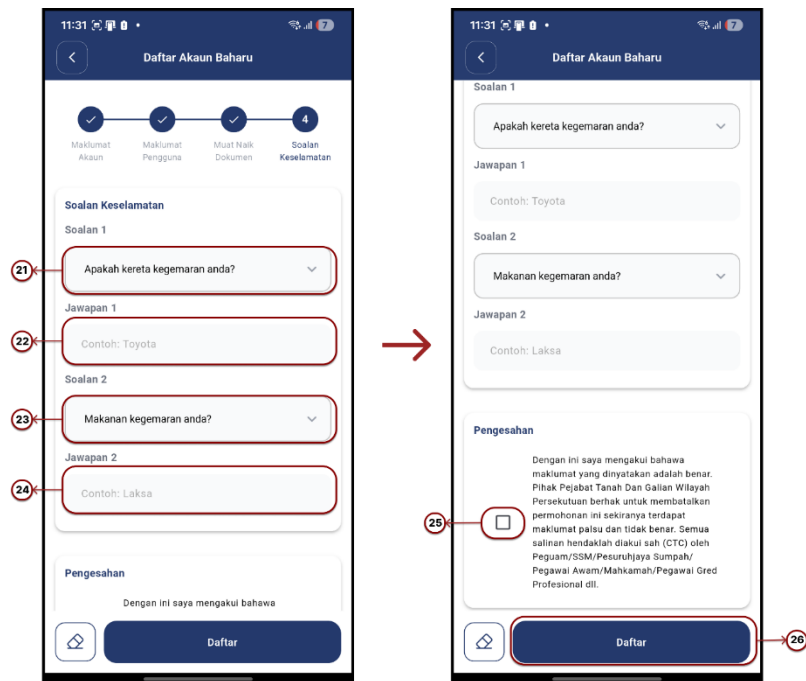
11:31

Daftar Akaun Baharu

Maklumat Akaun

Maklumat Pengguna

Muat Naik Dokumen

4

Soalan Keselamatan

Soalan Keselamatan

Soalan 1

21

Apakah kereta kegemaran anda?

Jawapan 1

22

Contoh: Toyota

Soalan 2

23

Makanan kegemaran anda?

Jawapan 2

24

Contoh: Laksa

Pengesahan

Dengan ini saya mengakui bahawa

Daftar

11:31

Daftar Akaun Baharu

Soalan 1

Apakah kereta kegemaran anda?

Jawapan 1

Contoh: Toyota

Soalan 2

Makanan kegemaran anda?

Jawapan 2

Contoh: Laksa

Pengesahan

25

Dengan ini saya mengakui bahawa maklumat yang dinyatakan adalah benar. Pihak Pejabat Tanah Dan Galian Wilayah Persekutuan berhak untuk membatalkan permohonan ini sekiranya terdapat maklumat palsu dan tidak benar. Semua salinan hendaklah diakui sah (CTC) oleh Peguam/SSM/Pesuruhjaya Sumpah/ Pegawai Awam/Mahkamah/Pegawai Gred Profesional dll.

Daftar

26